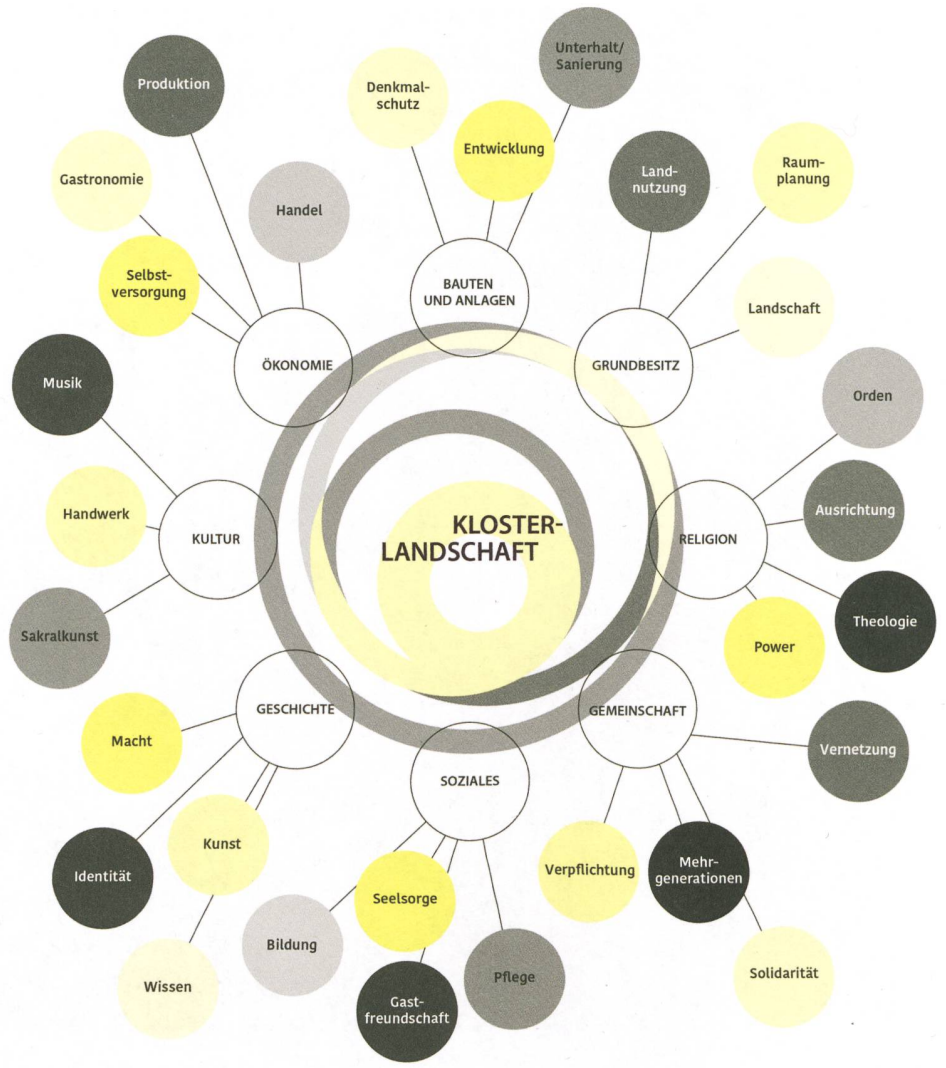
KLOSTERLANDSCHAFT

BAUTEN UND ANLAGEN
Denkmalschutz
Entwicklung
Unterhalt/ Sanierung

GRUNDBESITZ
Landnutzung
Raumplanung
Landschaft

RELIGION
Orden
Ausrichtung
Theologie
Power

GEMEINSCHAFT
Vernetzung
Mehrgenerationen
Solidarität
Verpflichtung

SOZIALES
Seelsorge
Pflege
Gastfreundschaft
Bildung

GESCHICHTE
Macht
Kunst
Identität
Wissen

KULTUR
Musik
Handwerk
Sakralkunst

ÖKONOMIE
Produktion
Gastronomie
Handel
Selbstversorgung